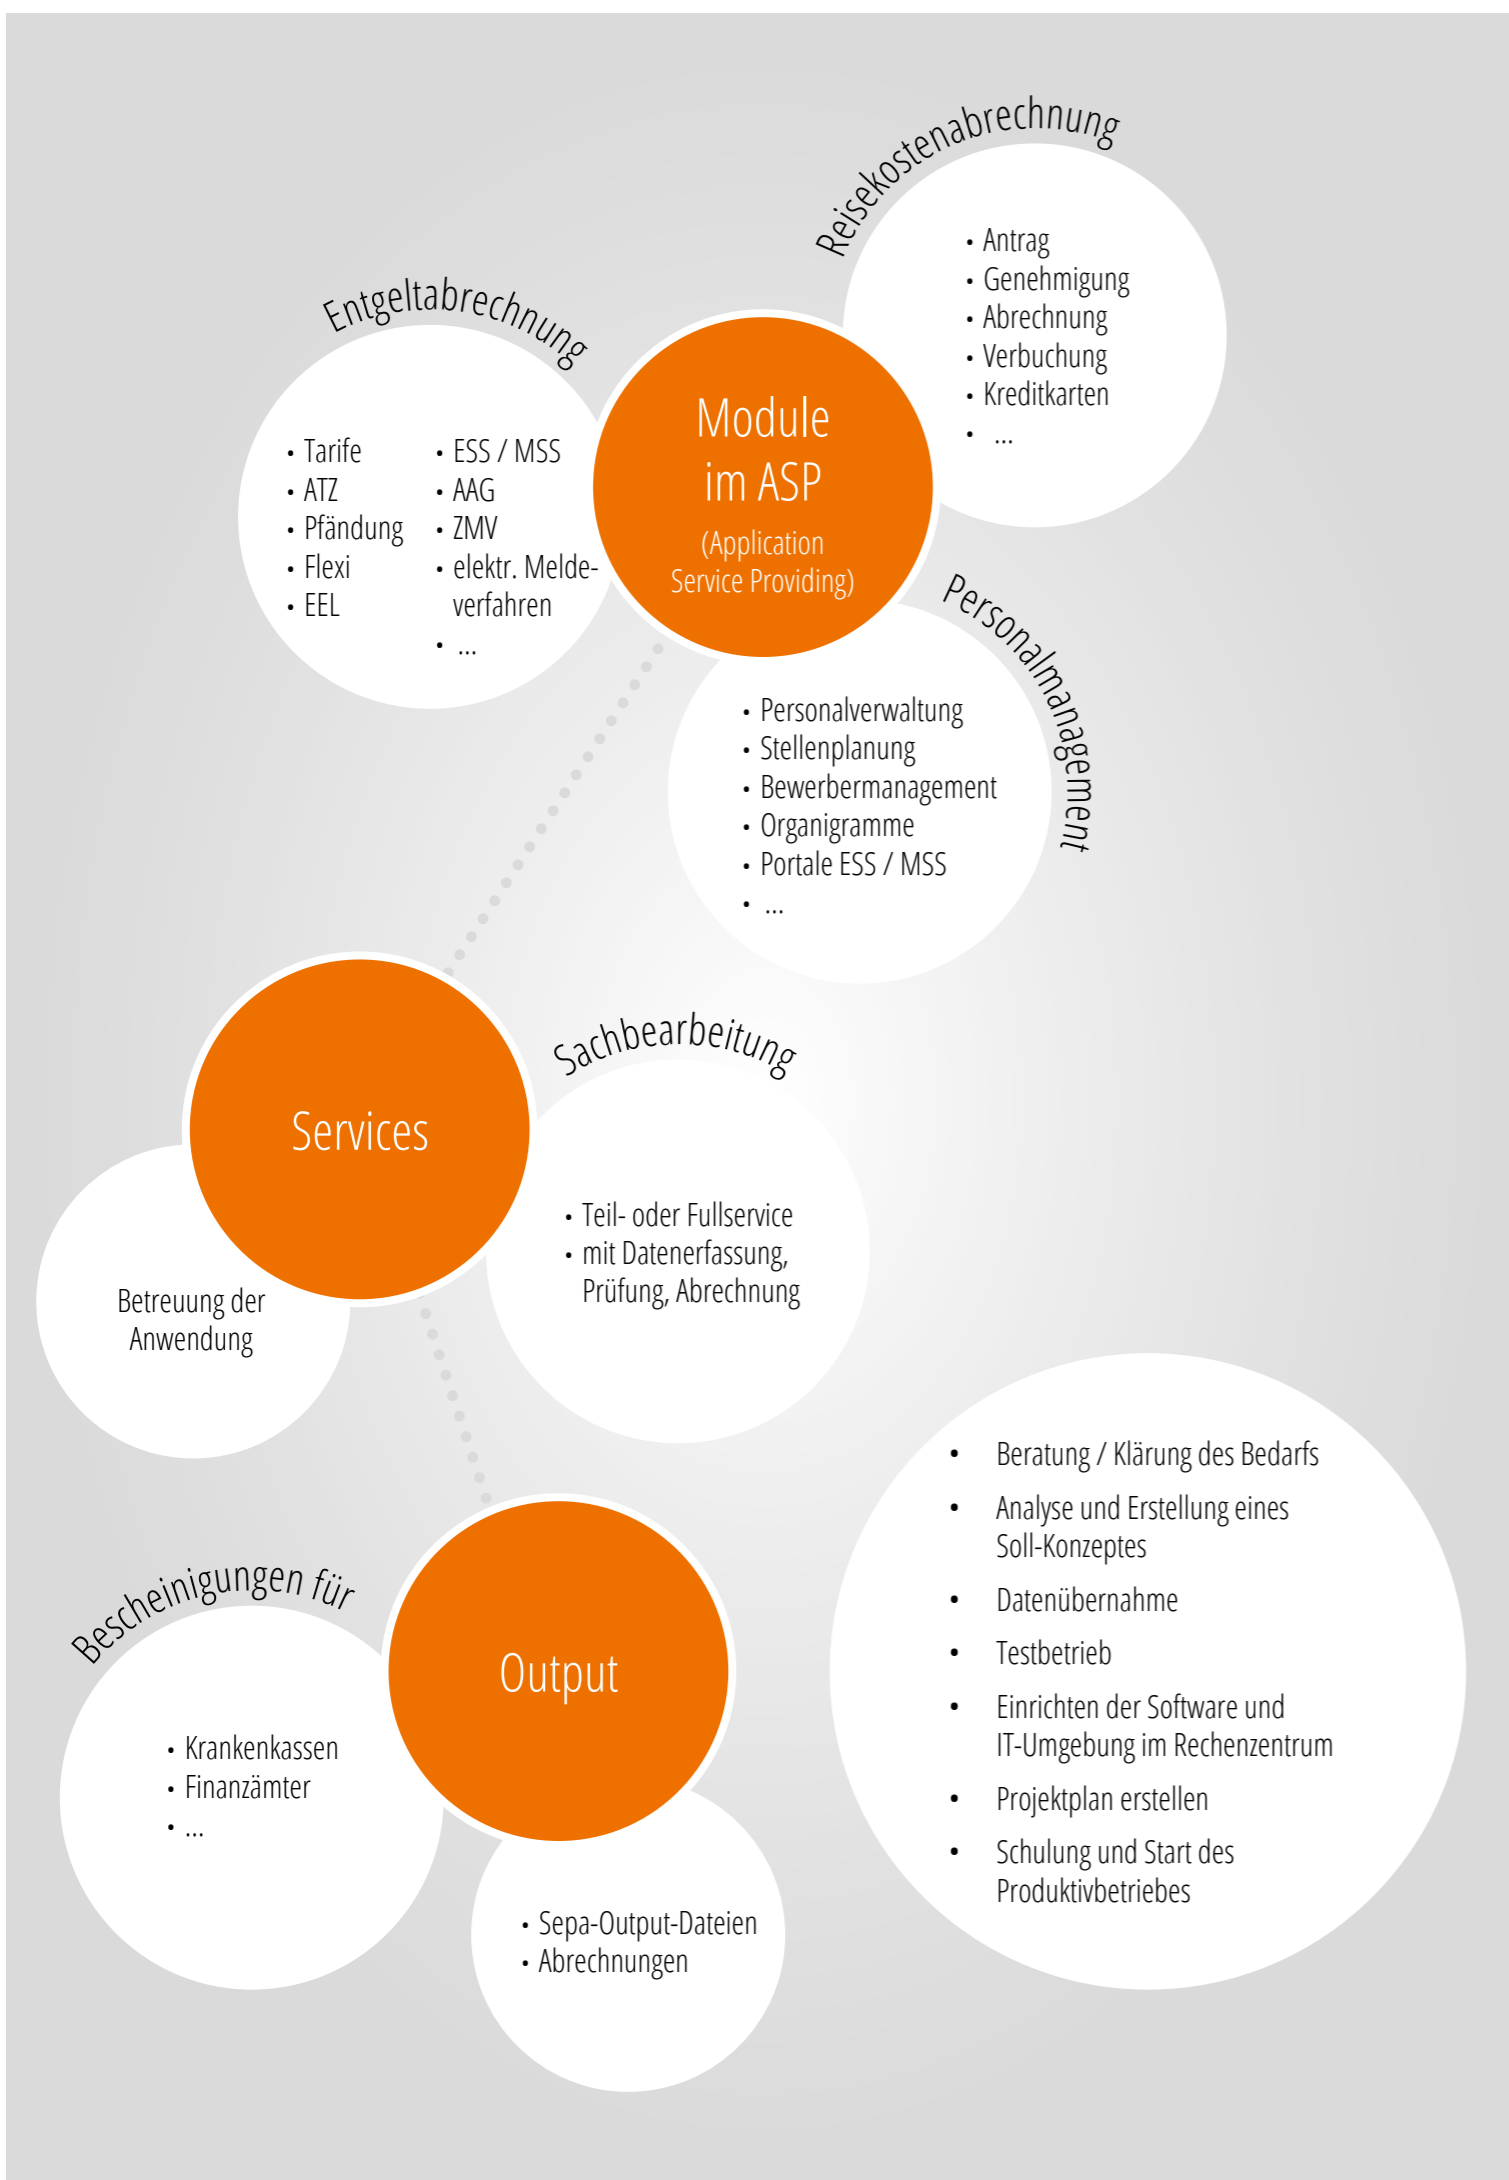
Reisekostenabrechnung

- Antrag
- Genehmigung
- Abrechnung
- Verbuchung
- Kreditkarten
- ...

Entgeltabrechnung

- Tarife
- ATZ
- Pfändung
- Flexi
- EEL

- ESS / MSS
- AAG
- ZMV
- elektr. Meldeverfahren
- ...

Module im ASP
(Application Service Providing)

Personalmanagement

- Personalverwaltung
- Stellenplanung
- Bewerbermanagement
- Organigramme
- Portale ESS / MSS
- ...

Services

Sachbearbeitung

- Teil- oder Fullservice
- mit Datenerfassung, Prüfung, Abrechnung

Betreuung der Anwendung

- Beratung / Klärung des Bedarfs
- Analyse und Erstellung eines Soll-Konzeptes
- Datenübernahme
- Testbetrieb
- Einrichten der Software und IT-Umgebung im Rechenzentrum
- Projektplan erstellen
- Schulung und Start des Produktivbetriebes

Bescheinigungen für

- Krankenkassen
- Finanzämter
- ...

Output

- Sepa-Output-Dateien
- Abrechnungen